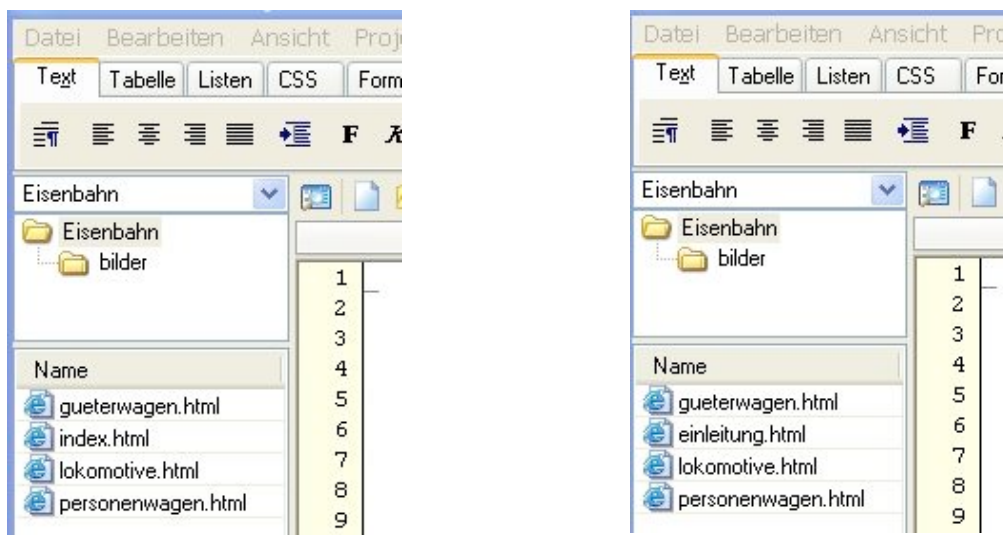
Datei Bearbeiten Ansicht Proj

Text | Tabelle | Listen | CSS | Form

F K

Eisenbahn

Eisenbahn

bilder

1
2
3
4
5
6
7
8
9

Name

gueterwagen.html

index.html

lokomotive.html

personenwagen.html

Datei Bearbeiten Ansicht Pro

Text | Tabelle | Listen | CSS | For

F

Eisenbahn

Eisenbahn

bilder

1
2
3
4
5
6
7
8
9

Name

gueterwagen.html

einleitung.html

lokomotive.html

personenwagen.html